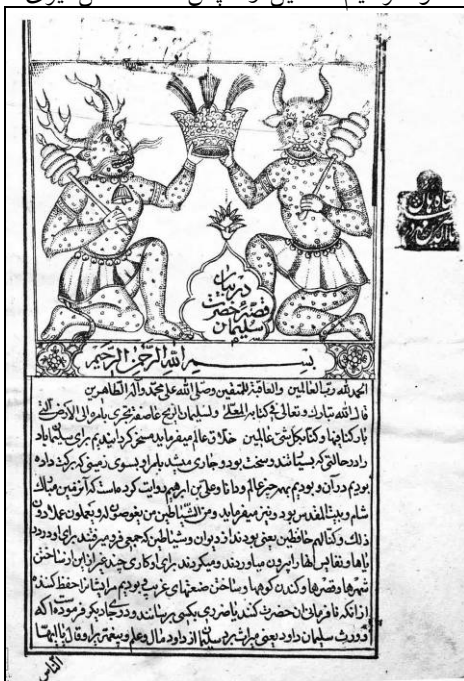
در بیان قصه حضرت سلیمان

بسم الله الرحمن الرحیم

الحمد لله رب العالمین والعاقبة للمتقین وصلی الله علی محمد وآله الطاهرین قال الله تبارک وتعالی فی کتابه المجید ولسلیمان الریح عاصفة تجری بامره الی الارض التی بارکنا فیها وکنا بکل شیء عالمین خداوند عالم میفرماید که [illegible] سلیمان باد را در حالتی که بسیار تند و سخت بود و جاری میشد بامر او بسوی زمینی که برکت داده بودیم در آن و بودیم بهمه چیز عالم و دانا و علی بن ابراهیم روایت کرده است که آن زمین مبارک شام و بیت المقدس بود و نیز میفرماید ومن الشیاطین من یغوصون له ویعملون عملا دون ذلک وکنا لهم حافظین یعنی بود از دیوان و شیاطین که غوص میکردند برای او در دریاها و تقاسیر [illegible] بیرون میآوردند و میکردند برای او کارهای چند غیر از آن از ساختن شهرها و قصرها و کندن کوهها و ساختن صنعتهای غریب و بودیم ما ایشان را حافظ کننده از آنکه نافرمانی آن حضرت کنند یا ضرری بکسی برسانند و در جای دیگر فرموده است که وورث سلیمان داود یعنی میراث برد سلیمان از داود مال وعلم و سلطنت را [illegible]